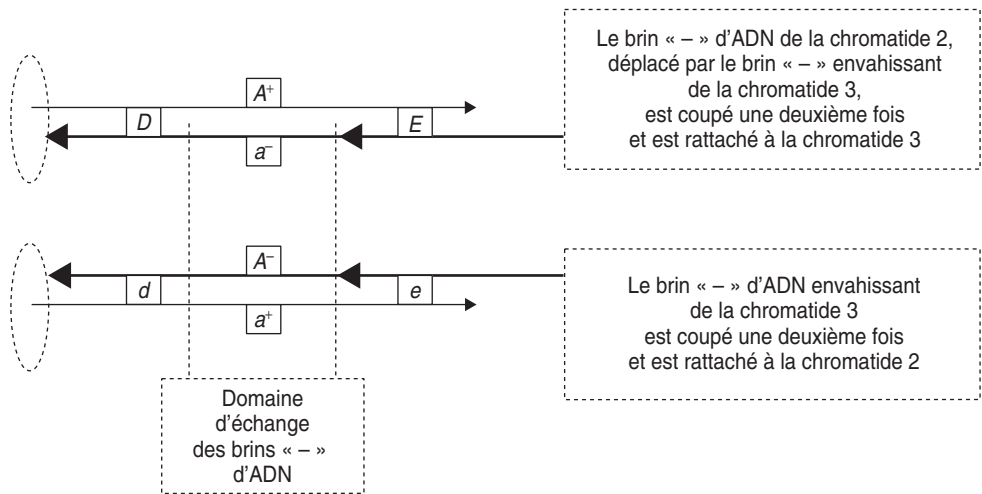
Le brin « – » d'ADN de la chromatide 2, déplacé par le brin « – » envahissant de la chromatide 3, est coupé une deuxième fois et est rattaché à la chromatide 3

$A^+$

$D$

$E$

$a^-$

$A^-$

$d$

$e$

$a^+$

Le brin « – » d'ADN envahissant de la chromatide 3 est coupé une deuxième fois et est rattaché à la chromatide 2

Domaine d'échange des brins « – » d'ADN